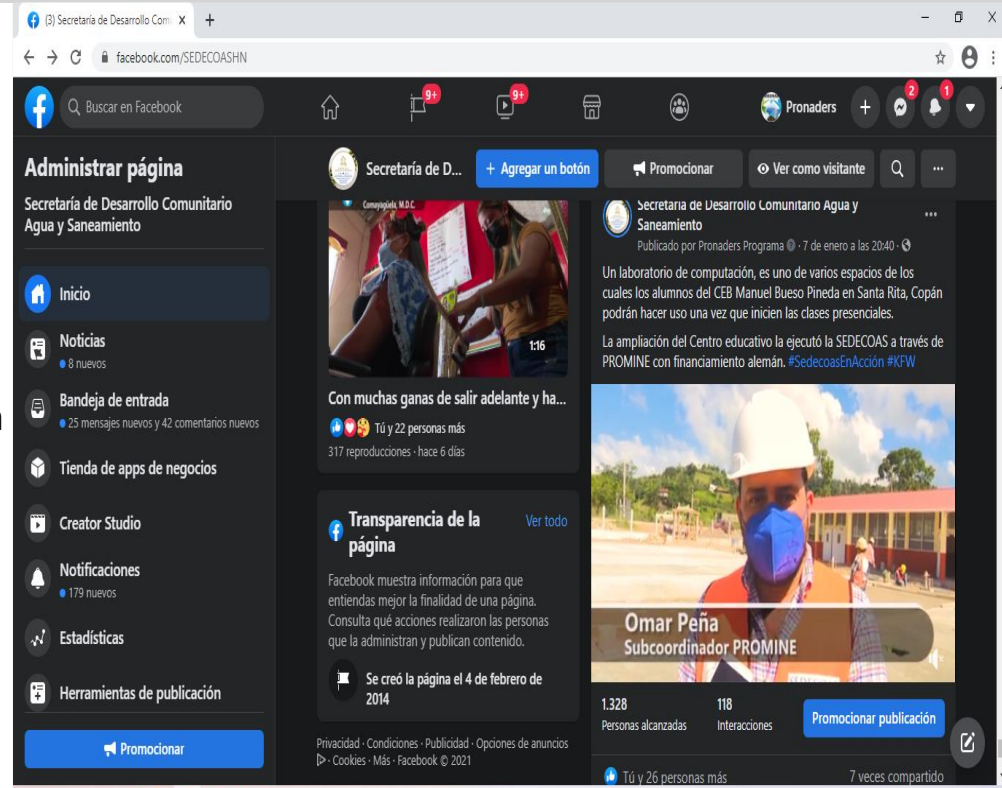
(3) Secretaría de Desarrollo Com ×
+
facebook.com/SEDECOASHN

Buscar en Facebook
9+
9+
Pronaders
2
1

Administrar página
Secretaría de Desarrollo Comunitario Agua y Saneamiento

Inicio
Noticias
• 8 nuevos
Bandeja de entrada
• 25 mensajes nuevos y 42 comentarios nuevos
Tienda de apps de negocios
Creator Studio
Notificaciones
• 179 nuevos
Estadísticas
Herramientas de publicación
Promocionar

Secretaría de D...
+ Agregar un botón
Promocionar
Ver como visitante

Comayagüela, M.D.C.
1:16
Con muchas ganas de salir adelante y ha...
Tú y 22 personas más
317 reproducciones · hace 6 días

Transparencia de la página
Ver todo
Facebook muestra información para que entiendas mejor la finalidad de una página. Consulta qué acciones realizaron las personas que la administran y publican contenido.
Se creó la página el 4 de febrero de 2014

Privacidad · Condiciones · Publicidad · Opciones de anuncios · Cookies · Más · Facebook © 2021

Secretaría de Desarrollo Comunitario Agua y Saneamiento
Publicado por Pronaders Programa · 7 de enero a las 20:40 ·
Un laboratorio de computación, es uno de varios espacios de los cuales los alumnos del CEB Manuel Bueso Pineda en Santa Rita, Copán podrán hacer uso una vez que inicien las clases presenciales.

La ampliación del Centro educativo la ejecutó la SEDECOAS a través de PROMINE con financiamiento alemán. #SedecoasEnAcción #KFW

Omar Peña
Subcoordinador PROMINE

1.328
Personas alcanzadas
118
Interacciones
Promocionar publicación
Tú y 26 personas más
7 veces compartido